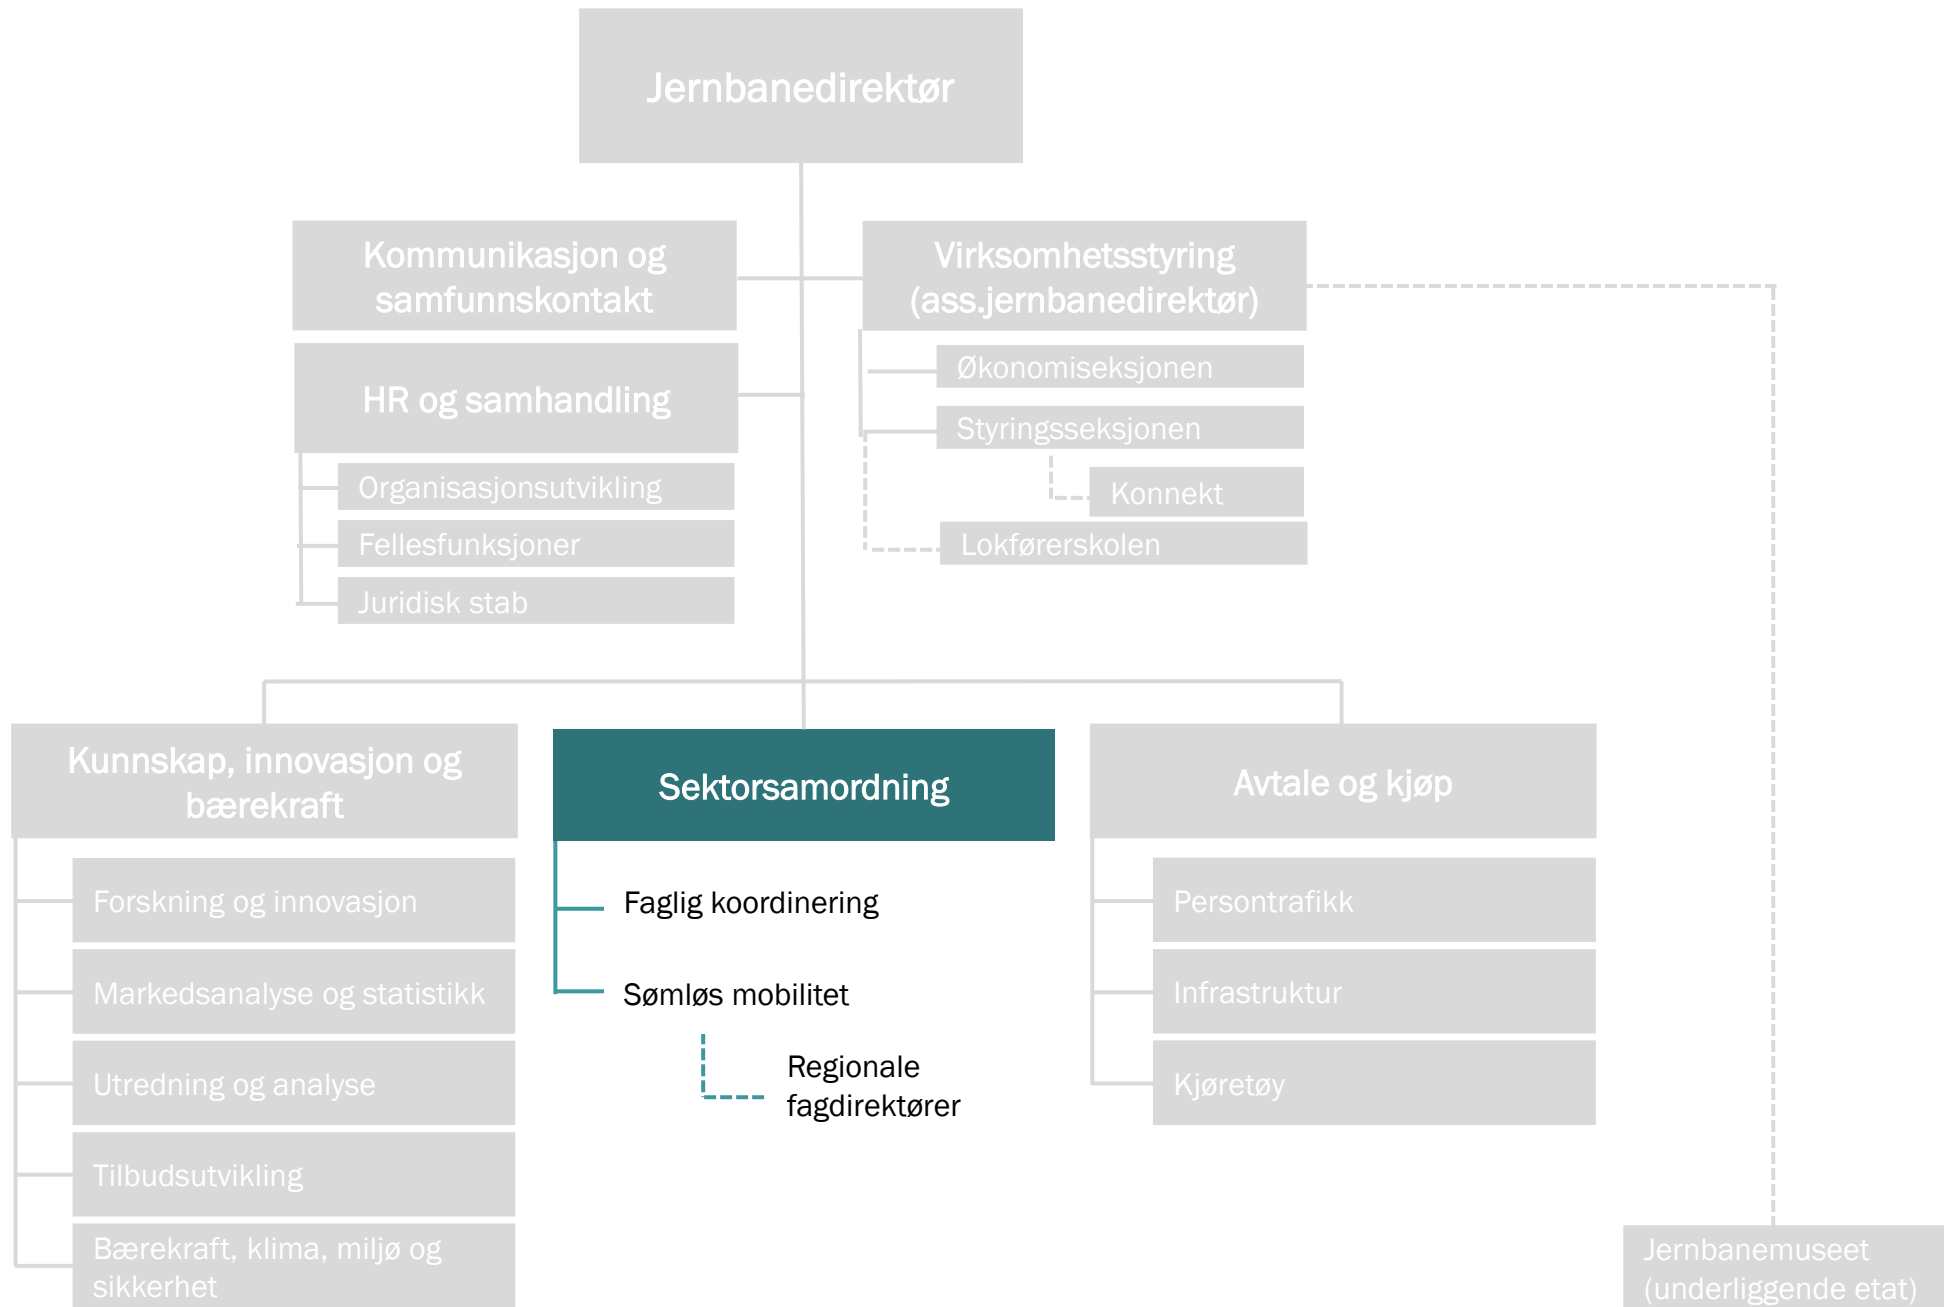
Jernbanedirektør

Kommunikasjon og samfunnskontakt

HR og samhandling

Organisasjonsutvikling

Fellesfunksjoner

Juridisk stab

Virksomhetsstyring (ass.jernbanedirektør)

Økonomiseksjonen

Styringsseksjonen

Konnekt

Lokførerskolen

Kunnskap, innovasjon og bærekraft

Forskning og innovasjon

Markedsanalyse og statistikk

Utredning og analyse

Tilbudsutvikling

Bærekraft, klima, miljø og sikkerhet

Sektorsamordning

Faglig koordinering

Sømløs mobilitet

Regionale fagdirektører

Avtale og kjøp

Persontrafikk

Infrastruktur

Kjøretøy

Jernbanemuseet (underliggende etat)